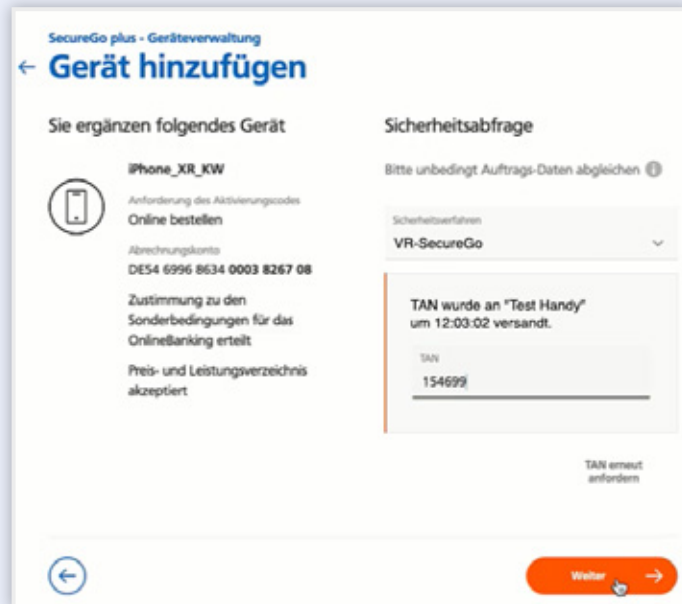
SecureGo plus - Geräteverwaltung

← Gerät hinzufügen

Sie ergänzen folgendes Gerät

iPhone_XR_KW

Anforderung des Aktivierungscodes
Online bestellen

Abrechnungskonto
DE54 6996 8634 0003 8267 08

Zustimmung zu den Sonderbedingungen für das OnlineBanking erteilt

Preis- und Leistungsverzeichnis akzeptiert

Sicherheitsabfrage

Bitte unbedingt Auftrags-Daten abgleichen

Sicherheitsverfahren
VR-SecureGo

TAN wurde an "Test Handy" um 12:03:02 versandt.

TAN
154699

TAN erneut anfordern

Weiter